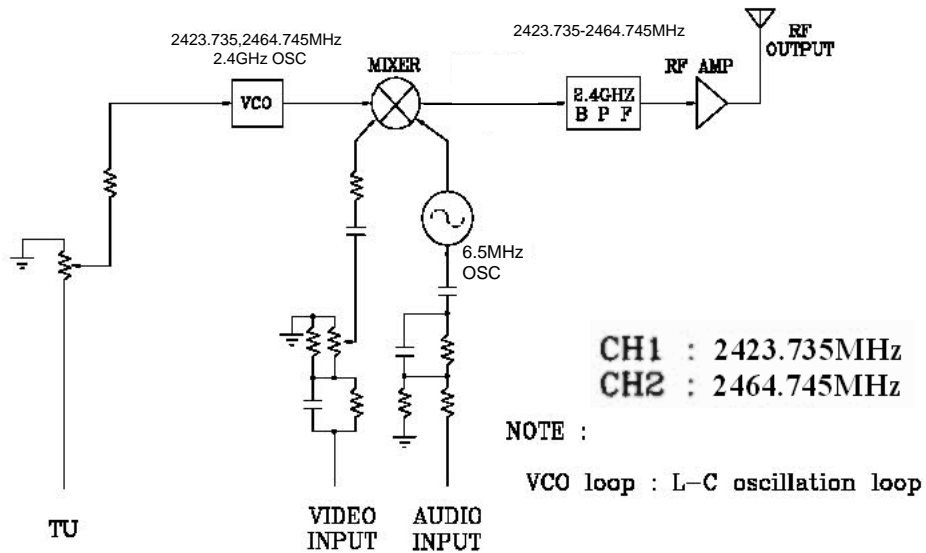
2423.735,2464.745MHz
2.4GHz OSC

2423.735-2464.745MHz

RF OUTPUT

MIXER

VCO

2.4GHZ
B P F

RF AMP

6.5MHz
OSC

TU

VIDEO INPUT

AUDIO INPUT

CH1 : 2423.735MHz
CH2 : 2464.745MHz

NOTE :

VCO loop : L-C oscillation loop